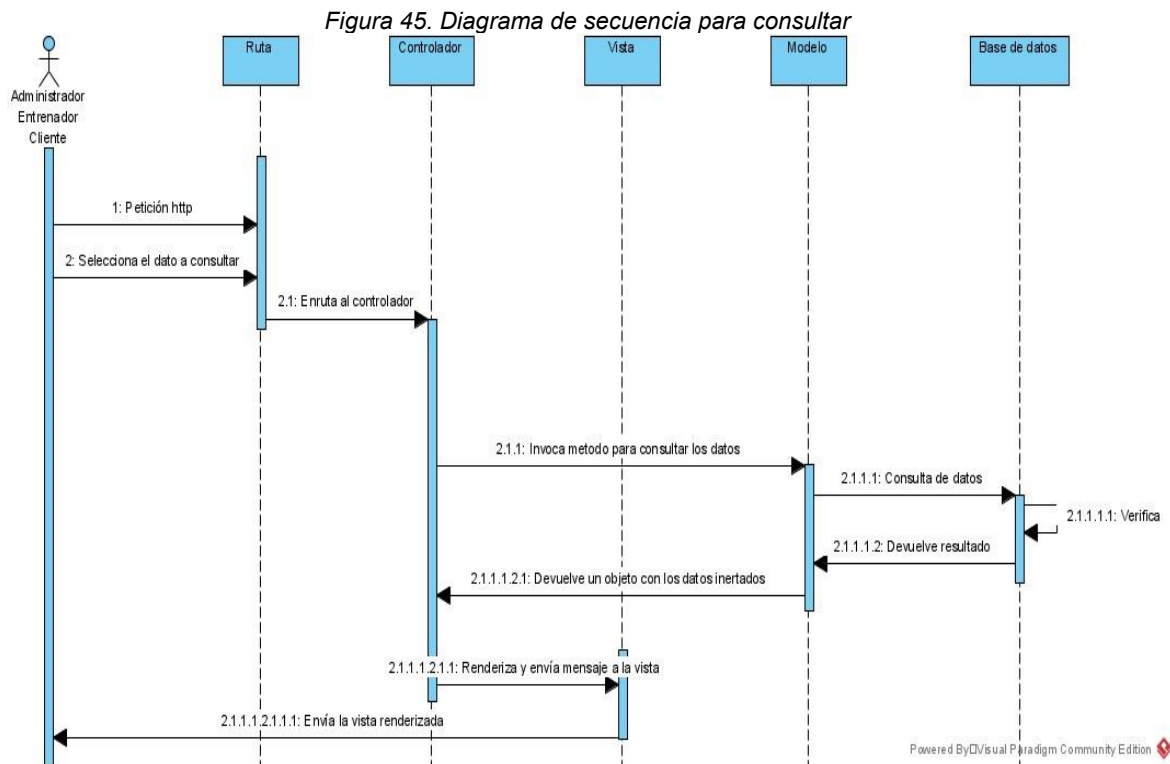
Figura 45. Diagrama de secuencia para consultar

Administrador
Entrenador
Cliente

Ruta

Controlador

Vista

Modelo

Base de datos

1: Petición http

2: Selecciona el dato a consultar

2.1: Enruta al controlador

2.1.1: Invoca metodo para consultar los datos

2.1.1.1: Consulta de datos

2.1.1.1.1: Verifica

2.1.1.1.2: Devuelve resultado

2.1.1.1.2.1: Devuelve un objeto con los datos inertados

2.1.1.1.2.1.1: Renderiza y envía mensaje a la vista

2.1.1.1.2.1.1.1: Envía la vista renderizada

Powered By□Visual Paradigm Community Edition